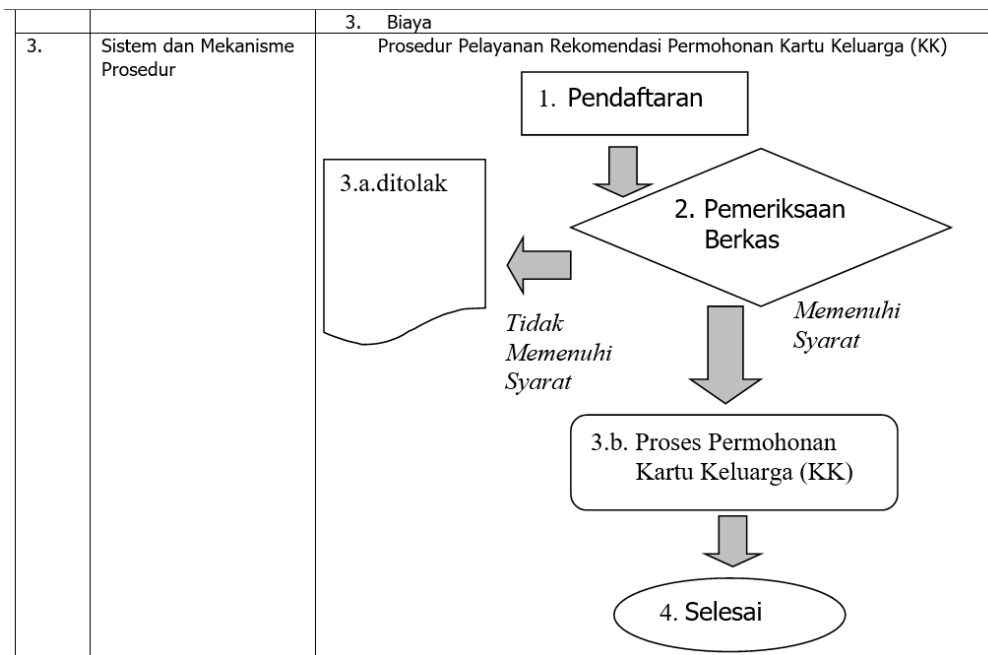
| | | 3. Biaya |
|---|---|---|
| 3. | Sistem dan Mekanisme Prosedur | Prosedur Pelayanan Rekomendasi Permohonan Kartu Keluarga (KK) |

1. Pendaftaran

2. Pemeriksaan Berkas

3.a.ditolak

Tidak Memenuhi Syarat

Memenuhi Syarat

3.b. Proses Permohonan Kartu Keluarga (KK)

4. Selesai